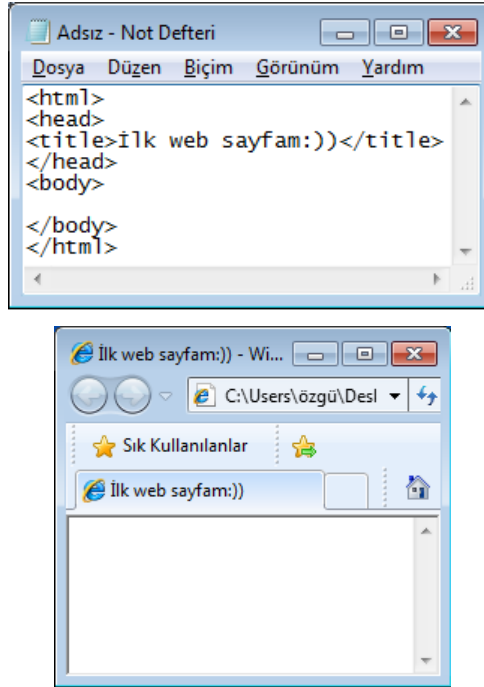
Adsız - Not Defteri

Dosya Düzen Biçim Görünüm Yardım

<html>
<head>
<title>İlk web sayfam:))</title>
</head>
<body>

</body>
</html>

İlk web sayfam:)) - Wi...

C:\Users\özgü\Desl

Sık Kullanılanlar

İlk web sayfam:))